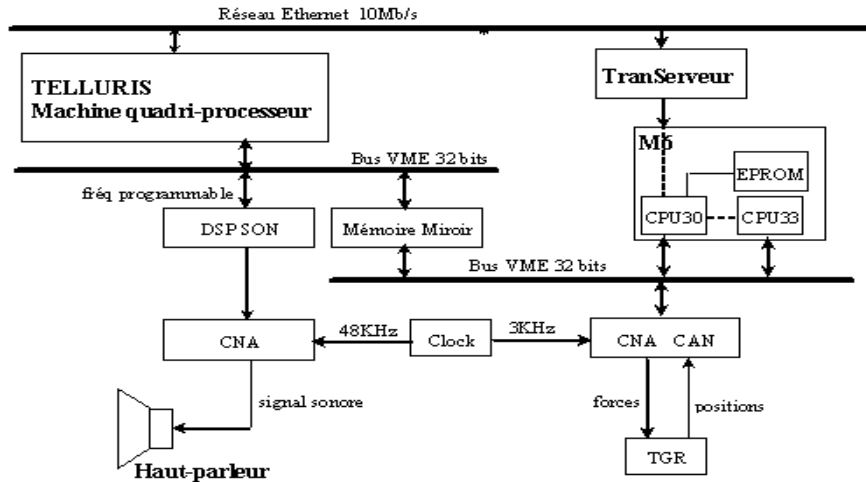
Réseau Ethernet 10Mb/s

TELLURIS
Machine quadri-processeur

TranServeur

Mb

EPROM

CPU30

CPU33

Bus VME 32 bits

fréq programmable

DSP SON

Mémoire Miroir

Bus VME 32 bits

CNA

48KHz

Clock

3KHz

CNA CAN

signal sonore

forces

positions

TGR

Haut-parleur